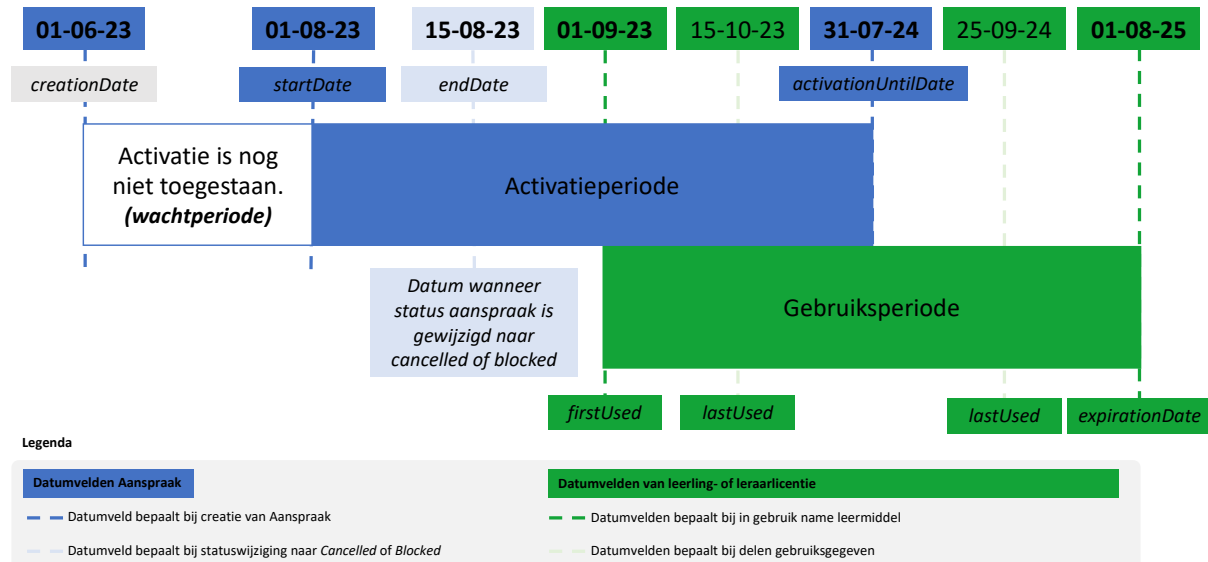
01-06-23

01-08-23

15-08-23

01-09-23

15-10-23

31-07-24

25-09-24

01-08-25

creationDate

startDate

endDate

activationUntilDate

Activatie is nog niet toegestaan. (wachtperiode)

Activatieperiode

Datum wanneer status aanspraak is gewijzigd naar cancelled of blocked

Gebruiksperiode

firstUsed

lastUsed

lastUsed

expirationDate

Legenda

Datumvelden Aanspraak

Datumveld bepaalt bij creatie van Aanspraak

Datumveld bepaalt bij statuswijziging naar Cancelled of Blocked

Datumvelden van leerling- of leraarlicentie

Datumvelden bepaalt bij in gebruik name leermiddel

Datumvelden bepaalt bij delen gebruiksgegeven